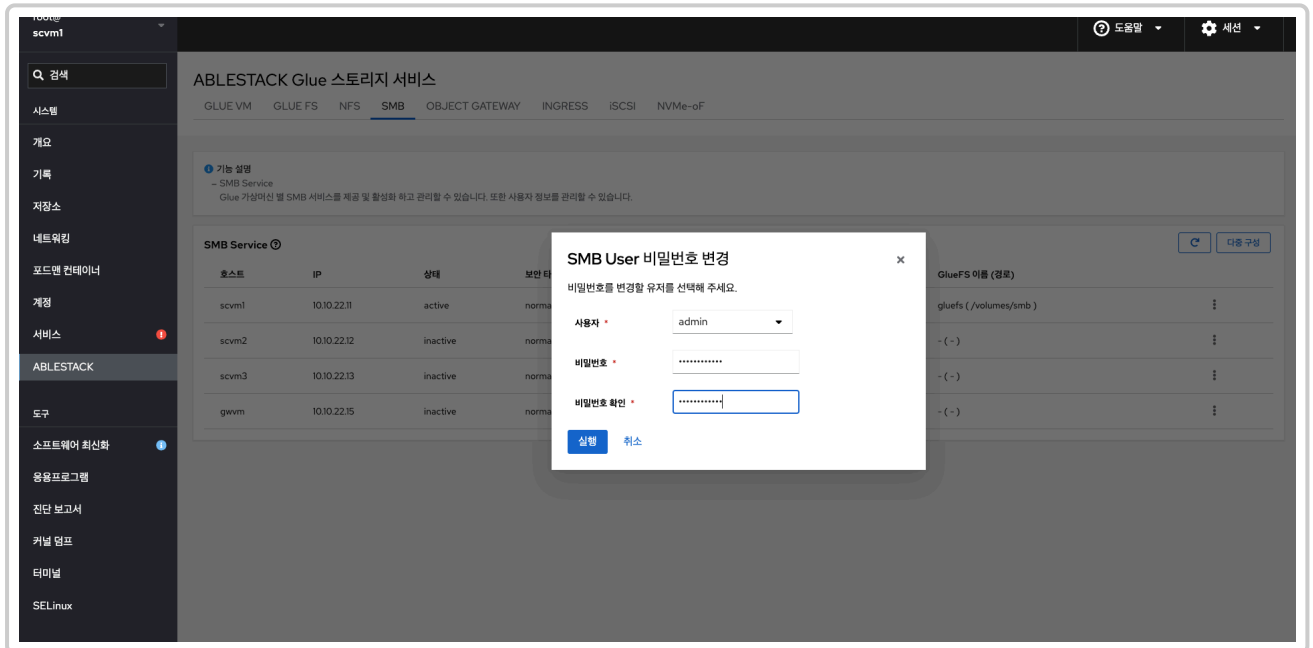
root@
scvm1

검색

시스템
개요
기록
저장소
네트워킹
포드맨 컨테이너
계정
서비스
ABLESTACK

도구
소프트웨어 최신화
응용프로그램
진단 보고서
커널 덤프
터미널
SELinux

도움말
세션

ABLESTACK Glue 스토리지 서비스

GLUE VM GLUE FS NFS SMB OBJECT GATEWAY INGRESS iSCSI NVMe-oF

기능 설명
– SMB Service
Glue 가상머신 별 SMB 서비스를 제공 및 활성화 하고 관리할 수 있습니다. 또한 사용자 정보를 관리할 수 있습니다.

SMB Service

다중 구성

| 호스트 | IP | 상태 | 보안 타 | GlueFS 이름 (경로) |
|---|---|---|---|---|
| scvm1 | 10.10.22.11 | active | norma | gluefs ( /volumes/smb ) |
| scvm2 | 10.10.22.12 | inactive | norma | - ( - ) |
| scvm3 | 10.10.22.13 | inactive | norma | - ( - ) |
| gwvm | 10.10.22.15 | inactive | norma | - ( - ) |

SMB User 비밀번호 변경
×
비밀번호를 변경할 유저를 선택해 주세요.
사용자 *
admin
비밀번호 *
••••••••••••
비밀번호 확인 *
••••••••••••
실행
취소